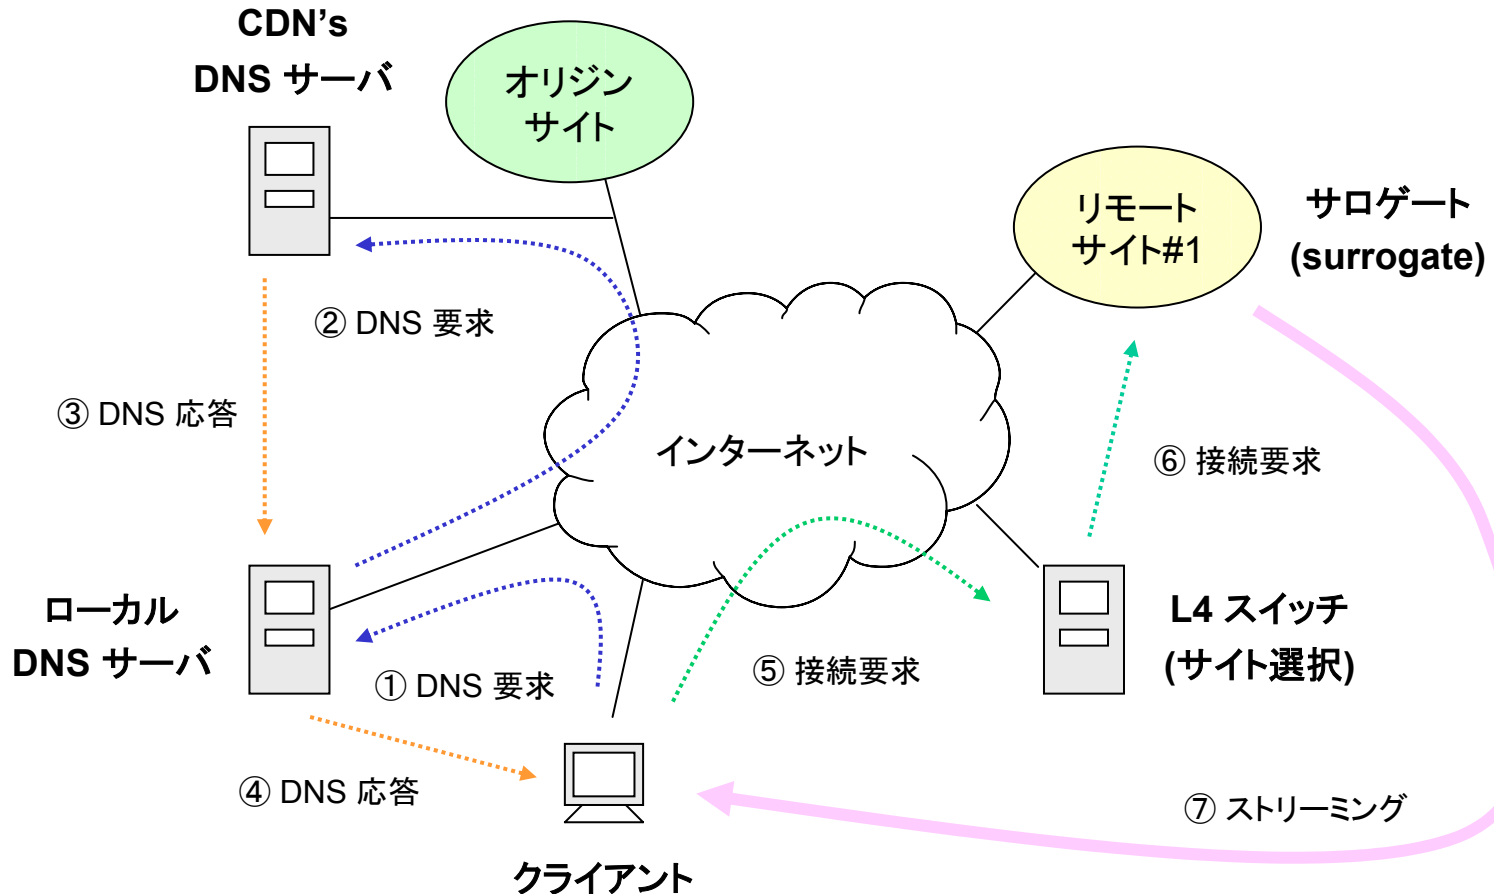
CDN's
DNS サーバ

オリジン
サイト

リモート
サイト#1

サロゲート
(surrogate)

② DNS 要求

③ DNS 応答

インターネット

⑥ 接続要求

ローカル
DNS サーバ

① DNS 要求

⑤ 接続要求

L4 スイッチ
(サイト選択)

④ DNS 応答

⑦ ストリーミング

クライアント